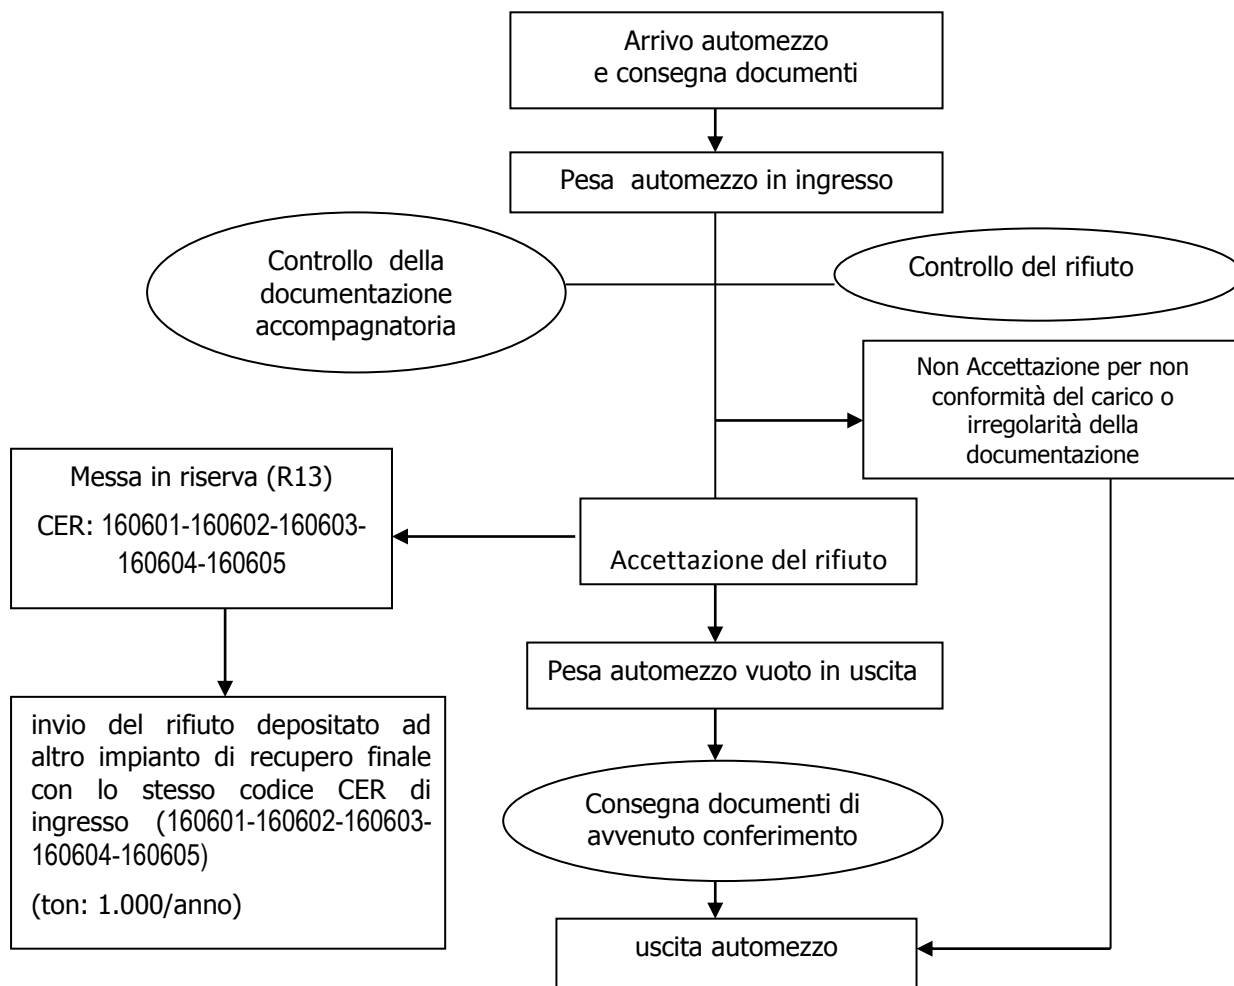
Arrivo automezzo
e consegna documenti

Pesa automezzo in ingresso

Controllo della documentazione accompagnatoria

Controllo del rifiuto

Non Accettazione per non conformità del carico o irregolarità della documentazione

Messa in riserva (R13)
CER: 160601-160602-160603-160604-160605

Accettazione del rifiuto

Pesa automezzo vuoto in uscita

invio del rifiuto depositato ad altro impianto di recupero finale con lo stesso codice CER di ingresso (160601-160602-160603-160604-160605)

(ton: 1.000/anno)

Consegna documenti di avvenuto conferimento

uscita automezzo